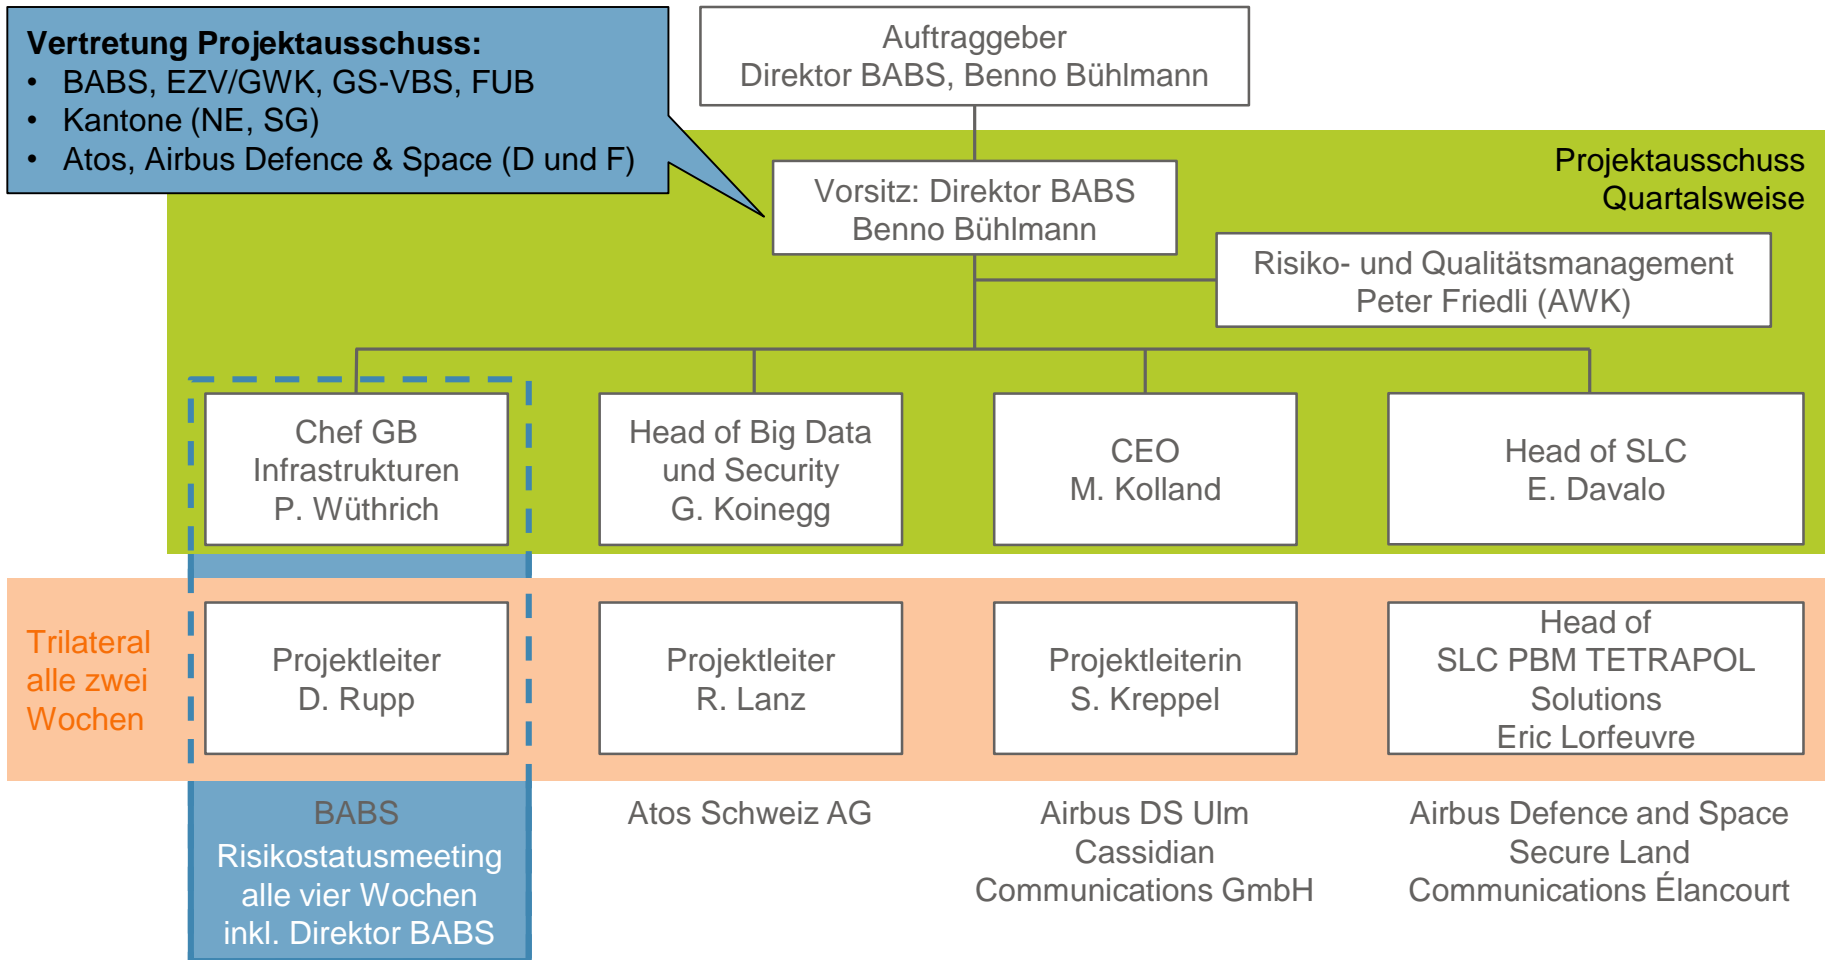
**Vertretung Projektausschuss:**
- BABS, EZV/GWK, GS-VBS, FUB
- Kantone (NE, SG)
- Atos, Airbus Defence & Space (D und F)

Auftraggeber
Direktor BABS, Benno Bühlmann

Projektausschuss
Quartalsweise

Vorsitz: Direktor BABS
Benno Bühlmann

Risiko- und Qualitätsmanagement
Peter Friedli (AWK)

Chef GB
Infrastrukturen
P. Wüthrich

Head of Big Data
und Security
G. Koinegg

CEO
M. Kolland

Head of SLC
E. Davalo

Trilateral
alle zwei
Wochen

Projektleiter
D. Rupp

Projektleiter
R. Lanz

Projektleiterin
S. Kreppel

Head of
SLC PBM TETRAPOL
Solutions
Eric Lorfeuvre

BABS
Risikostatusmeeting
alle vier Wochen
inkl. Direktor BABS

Atos Schweiz AG

Airbus DS Ulm
Cassidian
Communications GmbH

Airbus Defence and Space
Secure Land
Communications Élancourt